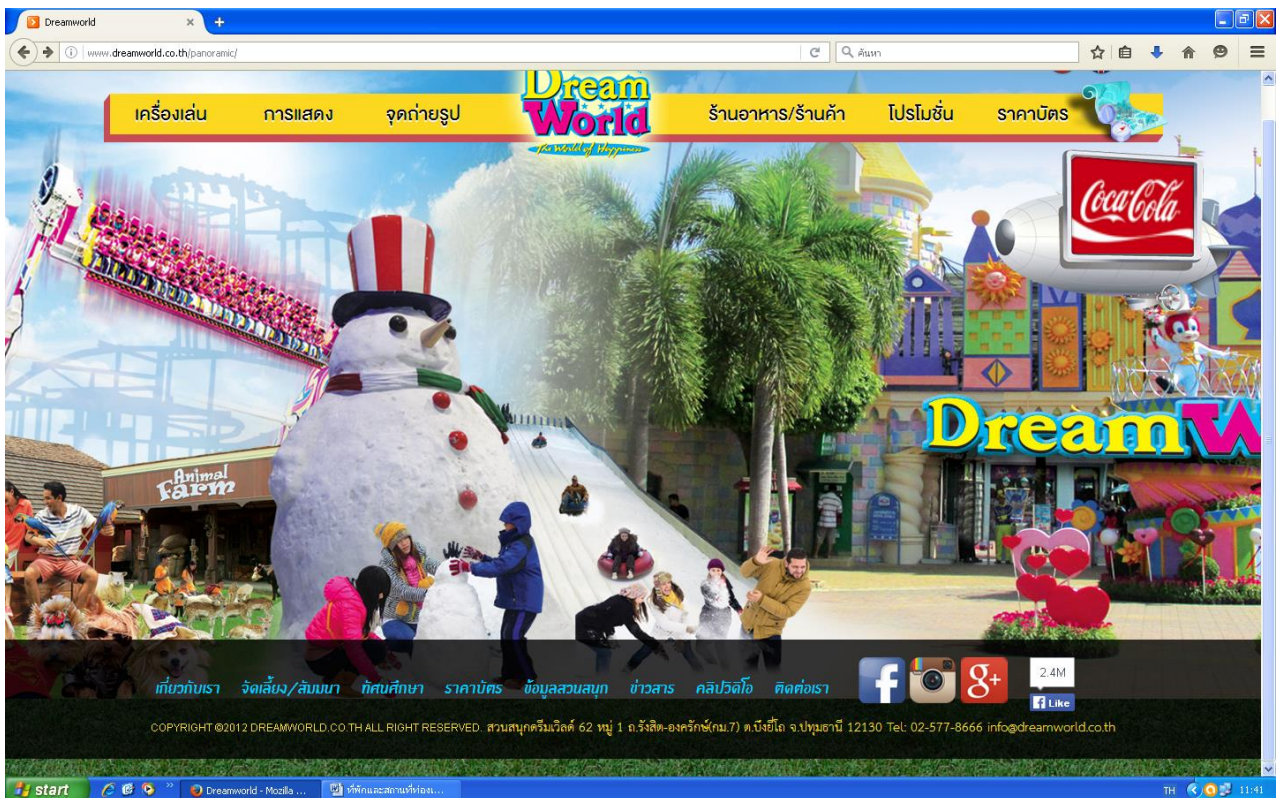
Dreamworld
www.dreamworld.co.th/panoramic/
ค้นหา

เครื่องเล่น การแสดง จุดถ่ายรูป
Dream World
The World of Happiness
ร้านอาหาร/ร้านค้า โปรโมชั่น ราคาบัตร

Coca-Cola
Animal Farm
DreamW

เกี่ยวกับเรา จัดเลี้ยง/สัมมนา ทัศนศึกษา ราคาบัตร ข้อมูลสวนสนุก ข่าวสาร คลิปวิดีโอ ติดต่อเรา
2.4M
Like

COPYRIGHT ©2012 DREAMWORLD.CO.TH ALL RIGHT RESERVED. สวนสนุกดรีมเวิลด์ 62 หมู่ 1 ถ.รังสิต-องครักษ์(กม.7) ต.บึงยี่โถ จ.ปทุมธานี 12130 Tel: 02-577-8666 info@dreamworld.co.th

start
Dreamworld - Mozilla ...
ที่พักและสถานที่ท่อง...
TH
11:41